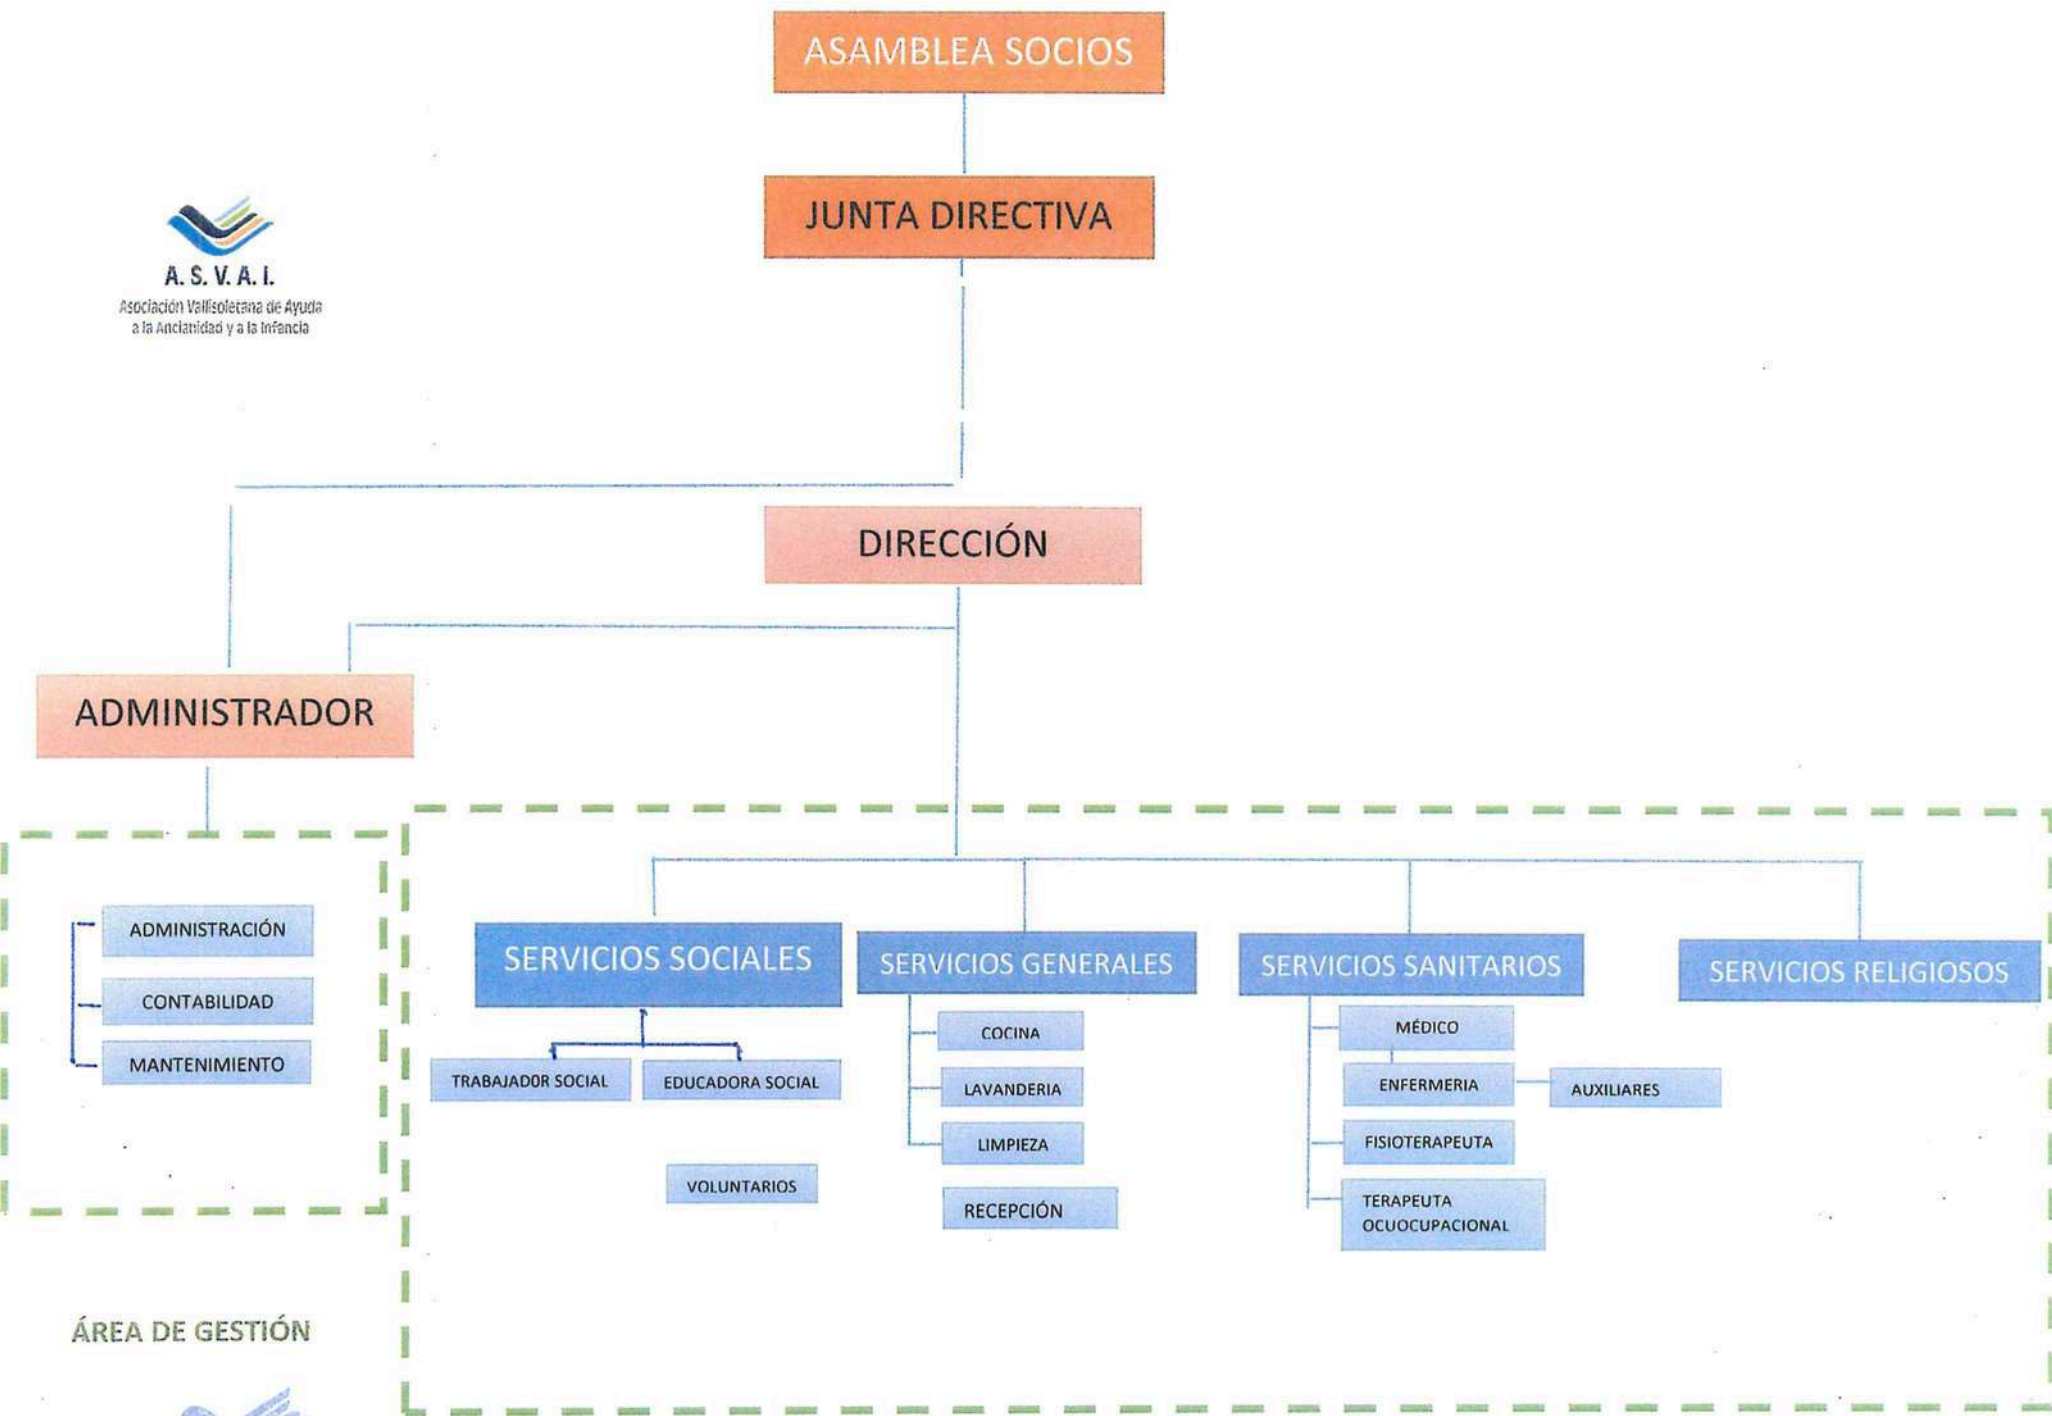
ASAMBLEA SOCIOS

JUNTA DIRECTIVA

A. S. V. A. I.
Asociación Vallisoletana de Ayuda a la Ancianidad y a la Infancia

DIRECCIÓN

ADMINISTRADOR

ADMINISTRACIÓN
CONTABILIDAD
MANTENIMIENTO

ÁREA DE GESTIÓN

SERVICIOS SOCIALES
TRABAJADOR SOCIAL
EDUCADORA SOCIAL
VOLUNTARIOS

SERVICIOS GENERALES
COCINA
LAVANDERIA
LIMPIEZA
RECEPCIÓN

SERVICIOS SANITARIOS
MÉDICO
ENFERMERIA
AUXILIARES
FISIOTERAPEUTA
TERAPEUTA OCUOCUPACIONAL

SERVICIOS RELIGIOSOS